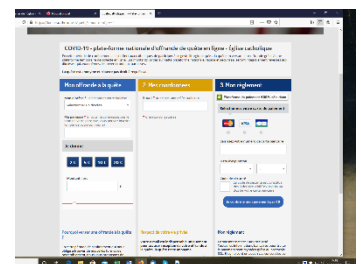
COVID-19 - plate-forme nationale d'offrande de quête en ligne - Église catholique

Mon offrande à la quête

2 Mes coordonnées

3 Mon règlement

Je donne

Pourquoi verser une offrande à la quête ?

Respect de votre vie privée

Mon règlement